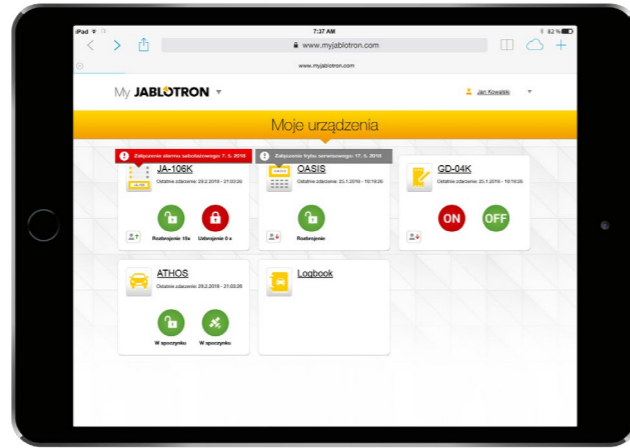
iPad
7:37 AM
82 %
www.myjablotron.com
www.myjablotron.com

My JABLOTRON
Jan Kowalski

Moje urządzenia

Załączenie alarmu sabotażowego: 7. 5. 2016
JA-106K
Ostatnie zdarzenie: 29.2.2016 - 21:03:26
Rozbrojenie 15s
Uzbrojenie 0 s

Załączenie trybu serwisowego: 17. 5. 2016
OASIS
Ostatnie zdarzenie: 23.1.2016 - 10:16:26
Rozbrojenie

GD-04K
Ostatnie zdarzenie: 23.1.2016 - 10:16:26
ON
OFF

ATHOS
Ostatnie zdarzenie: 29.2.2016 - 21:03:26
W spoczynku
W spoczynku

Logbook